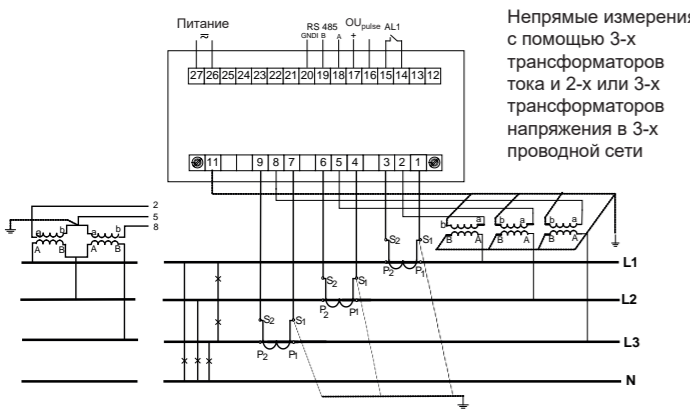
Питание
≈
RS 485
GNDI B A
OU$_{pulse}$
+
AL1

Непрямые измерения с помощью 3-х трансформаторов тока и 2-х или 3-х трансформаторов напряжения в 3-х проводной сети

27 26 25 24 23 22 21 20 19 18 17 16 15 14 13 12

11 9 8 7 6 5 4 3 2 1

2
5
8
a b a b
A B A B

b a b a b a
B A B A B A

S$_2$ S$_1$
P$_2$ P$_1$
S$_2$ S$_1$
P$_2$ P$_1$
S$_2$ S$_1$
P$_2$ P$_1$

x
x
x x x

L1
L2
L3
N